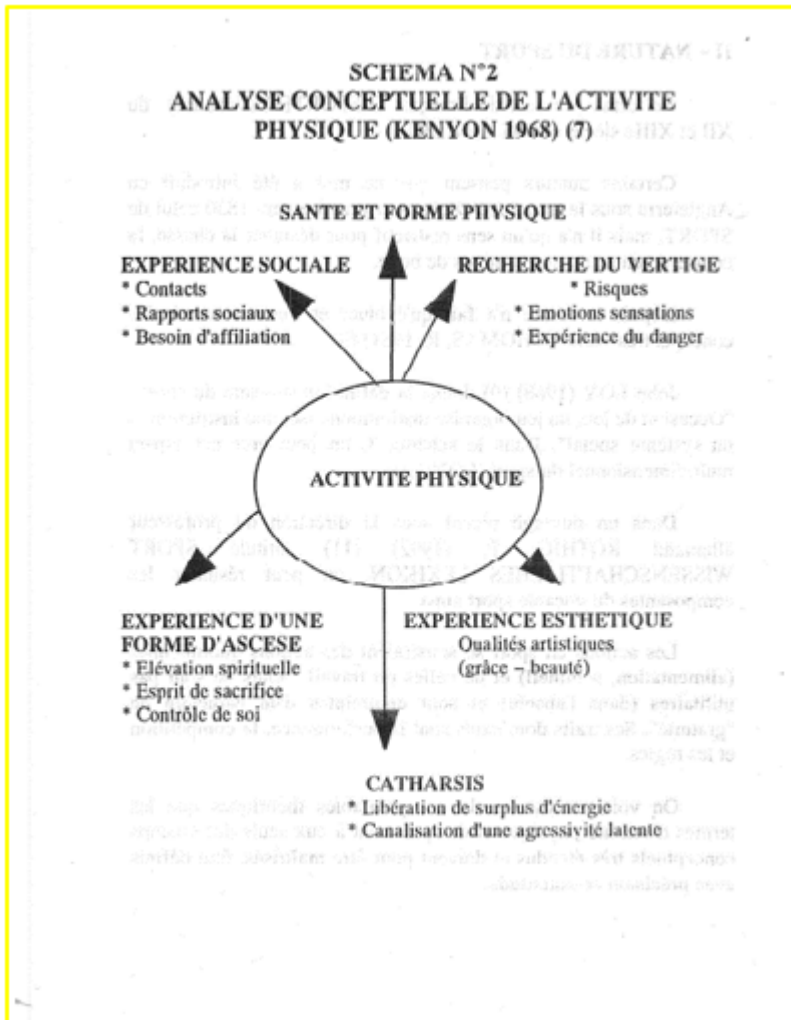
SCHEMA N°2
ANALYSE CONCEPTUELLE DE L'ACTIVITE PHYSIQUE (KENYON 1968) (7)

SANTE ET FORME PHYSIQUE

EXPERIENCE SOCIALE
* Contacts
* Rapports sociaux
* Besoin d'affiliation

RECHERCHE DU VERTIGE
* Risques
* Emotions sensations
* Expérience du danger

ACTIVITE PHYSIQUE

EXPERIENCE D'UNE FORME D'ASCESE
* Elévation spirituelle
* Esprit de sacrifice
* Contrôle de soi

EXPERIENCE ESTHETIQUE
Qualités artistiques
(grâce – beauté)

CATHARSIS
* Libération de surplus d'énergie
* Canalisation d'une agressivité latente